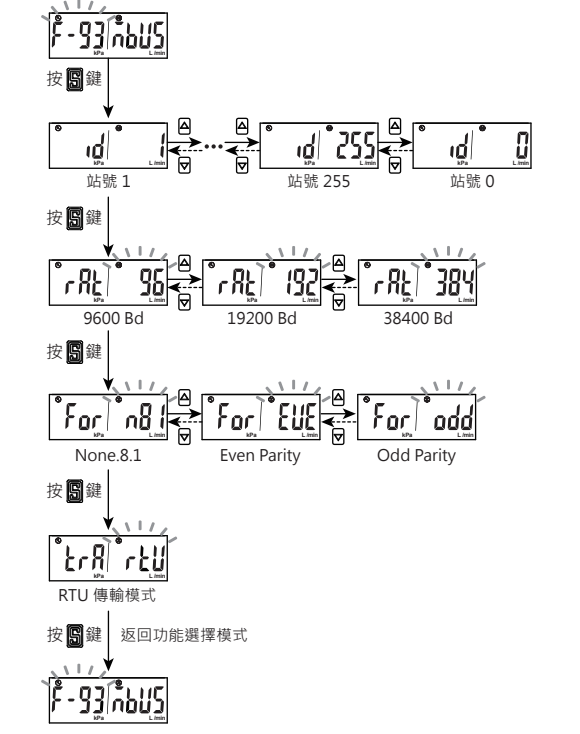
F-93 nbUS
kPa L/min

按 S 鍵

id 1
kPa L/min
站號 1

id 255
kPa L/min
站號 255

id 0
kPa L/min
站號 0

按 S 鍵

rAt 96
kPa L/min
9600 Bd

rAt 192
kPa L/min
19200 Bd

rAt 384
kPa L/min
38400 Bd

按 S 鍵

For n81
kPa L/min
None.8.1

For EVE
kPa L/min
Even Parity

For odd
kPa L/min
Odd Parity

按 S 鍵

trA rtU
kPa L/min
RTU 傳輸模式

按 S 鍵 返回功能選擇模式

F-93 nbUS
kPa L/min